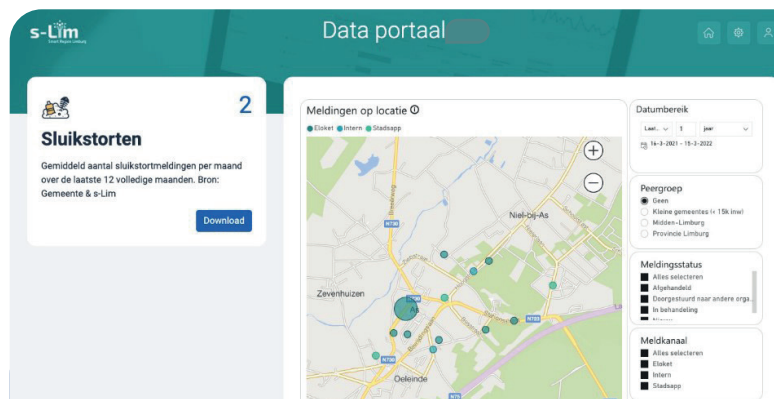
s-Lim
Smart Region Limburg

Data portaal

2

Sluikstorten

Gemiddeld aantal sluikstortmeldingen per maand over de laatste 12 volledige maanden. Bron: Gemeente & s-Lim

Download

Meldingen op locatie

Eloket Intern Stadsapp

Niel-bij-As
Zevenhuizen
As
Oelende
N730
N730
N763
N730

Datumbereik
Laat... 1 jaar
16-3-2021 - 15-3-2022

Peergroep
Geen
Kleine gemeentes (< 15k inw)
Midden-Limburg
Provincie Limburg

Meldingsstatus
Alles selecteren
Afgehandeld
Doorgestuurd naar andere orga...
In behandeling
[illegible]

Meldkanaal
Alles selecteren
Eloket
Intern
Stadsapp